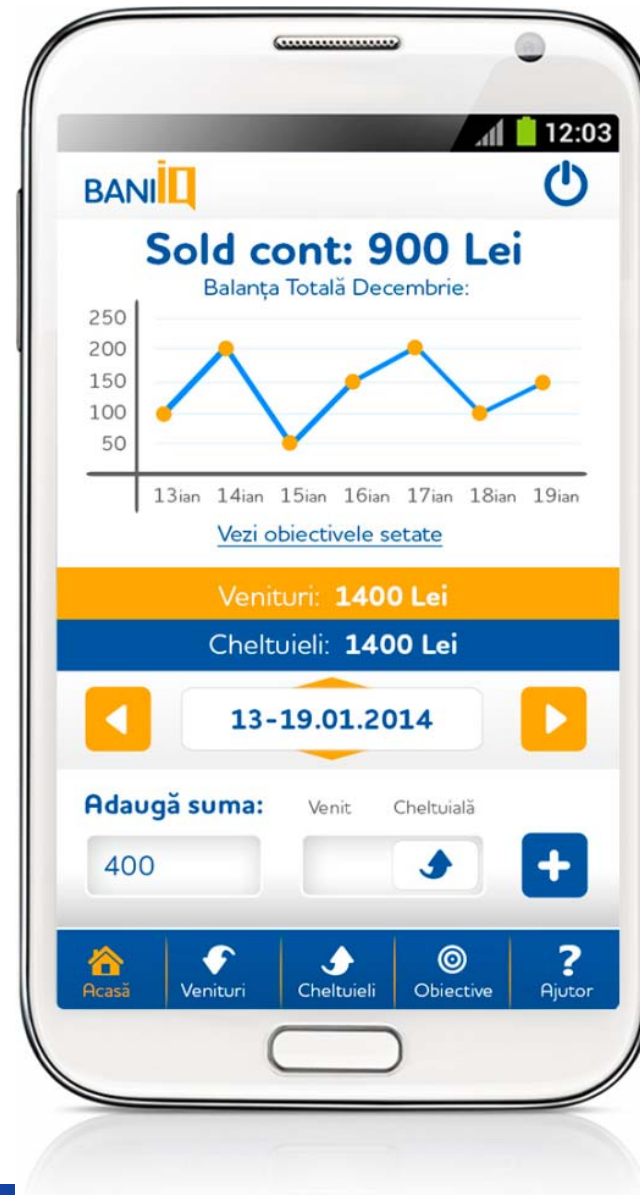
12:03

BANIIQ

Sold cont: 900 Lei

Balanța Totală Decembrie:

250
200
150
100
50

13ian 14ian 15ian 16ian 17ian 18ian 19ian

Vezi obiectivele setate

Venituri: 1400 Lei

Cheltuieli: 1400 Lei

13-19.01.2014

Adaugă suma: Venit Cheltuială

400

Acasă Venituri Cheltuieli Obiective Ajutor